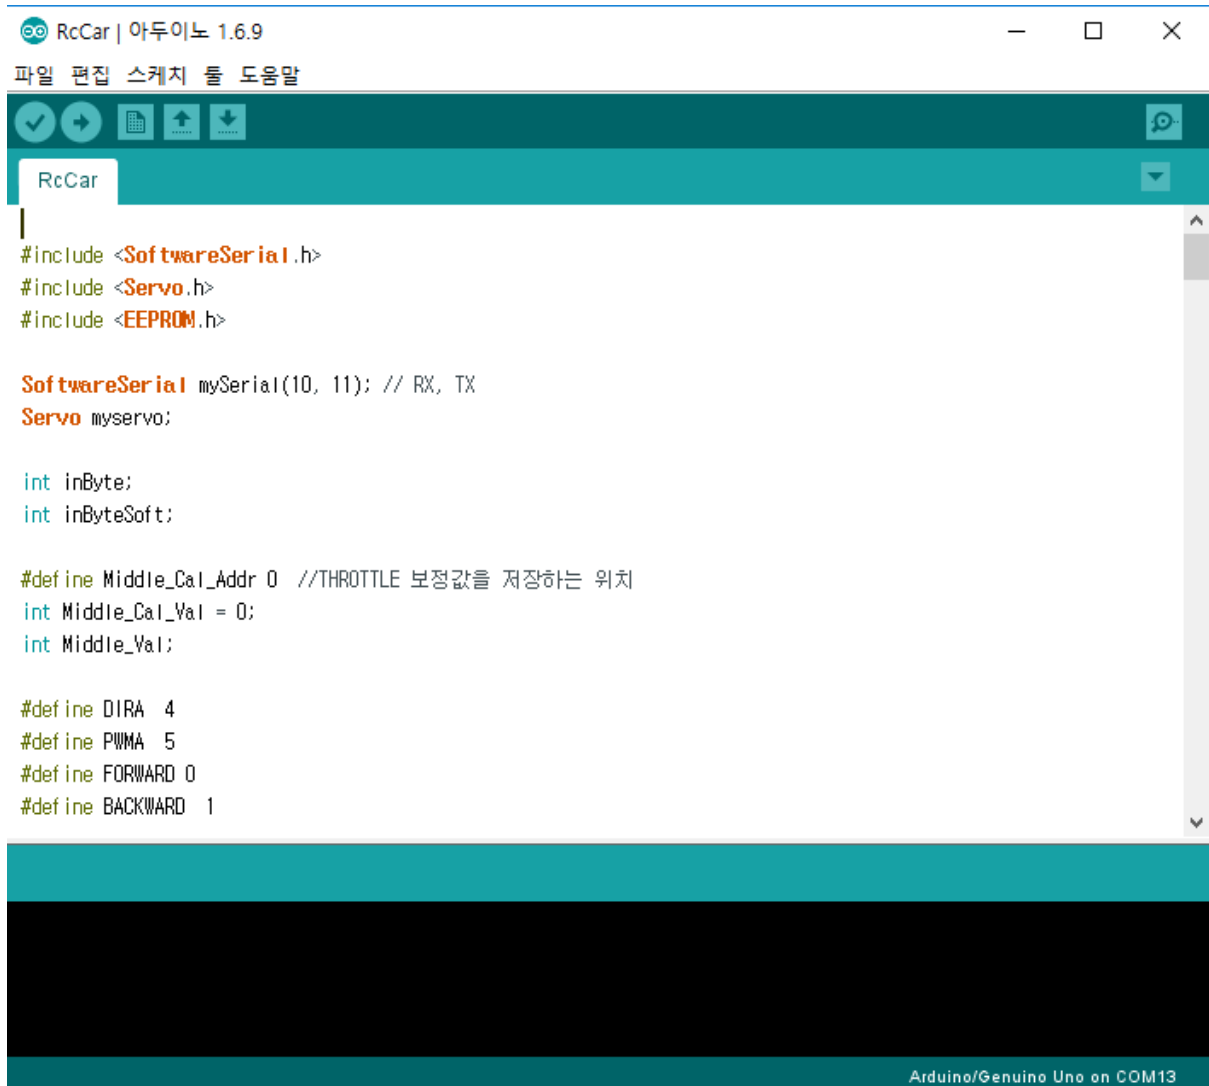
RcCar | 아두이노 1.6.9

파일 편집 스케치 툴 도움말

RcCar

#include <SoftwareSerial.h>
#include <Servo.h>
#include <EEPROM.h>

SoftwareSerial mySerial(10, 11); // RX, TX
Servo myservo;

int inByte;
int inByteSoft;

#define Middle_Cal_Addr 0 //THROTTLE 보정값을 저장하는 위치
int Middle_Cal_Val = 0;
int Middle_Val;

#define DIRA 4
#define PWMA 5
#define FORWARD 0
#define BACKWARD 1

Arduino/Genuino Uno on COM13